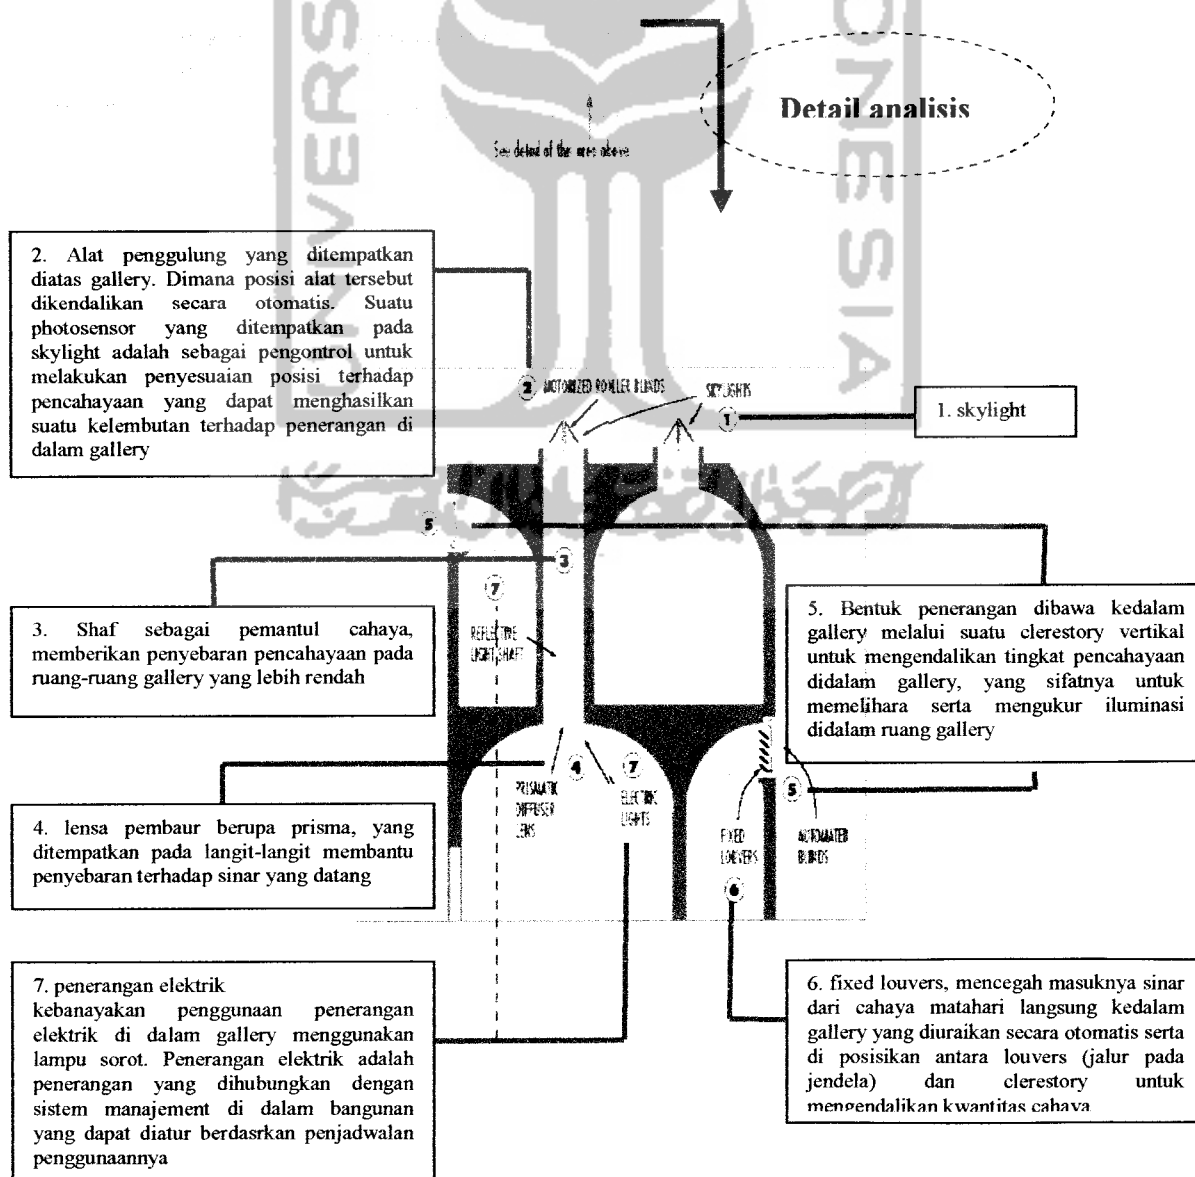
Detail analisis

See detail of the area above

2. Alat penggulung yang ditempatkan diatas gallery. Dimana posisi alat tersebut dikendalikan secara otomatis. Suatu photosensor yang ditempatkan pada skylight adalah sebagai pengontrol untuk melakukan penyesuaian posisi terhadap pencahayaan yang dapat menghasilkan suatu kelembutan terhadap penerangan di dalam gallery

2 MOTORIZED ROLLER BLINDS

SKYLIGHTS

1

1. skylight

5

3

7

REFLECTIVE LIGHT SHAFT

3. Shaf sebagai pemantul cahaya, memberikan penyebaran pencahayaan pada ruang-ruang gallery yang lebih rendah

5. Bentuk penerangan dibawa kedalam gallery melalui suatu clerestory vertikal untuk mengendalikan tingkat pencahayaan didalam gallery, yang sifatnya untuk memelihara serta mengukur iluminasi didalam ruang gallery

4

7

PRISMATIC DIFFUSER LENS

ELECTRIC LIGHTS

FIXED LOUVERS

AUTOMATED BLINDS

5

6

4. lensa pembaur berupa prisma, yang ditempatkan pada langit-langit membantu penyebaran terhadap sinar yang datang

7. penerangan elektrik
kebanayakan penggunaan penerangan elektrik di dalam gallery menggunakan lampu sorot. Penerangan elektrik adalah penerangan yang dihubungkan dengan sistem manajement di dalam bangunan yang dapat diatur berdasrkan penjadwalan penggunaannya

6. fixed louvers, mencegah masuknya sinar dari cahaya matahari langsung kedalam gallery yang diuraikan secara otomatis serta di posisikan antara louvers (jalur pada jendela) dan clerestory untuk mengendalikan kwantitas cahaya